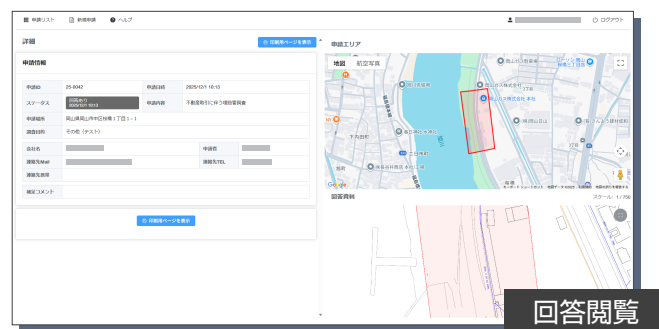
申請リスト　新規申請　ヘルプ　ログアウト

詳細

印刷用ページを表示

申請情報

| 申請ID | 25-0042 | 申請日時 | 2025/12/1 10:13 |
|---|---|---|---|
| ステータス | 回答あり 2025/12/1 10:13 | 申請内容 | 不動産取引に伴う規制要調査 |
| 申請場所 | 岡山県岡山市中区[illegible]1丁目1－1 | | |
| 調査目的 | その他（テスト） | | |

| 会社名 | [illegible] | 担当者 | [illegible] |
|---|---|---|---|
| 連絡先Mail | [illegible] | 連絡先TEL | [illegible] |
| 連絡先住所 | | | |
| 補足コメント | | | |

印刷用ページを表示

申請エリア

地図　航空写真

Google

回答資料

スケール：1/750

回答閲覧